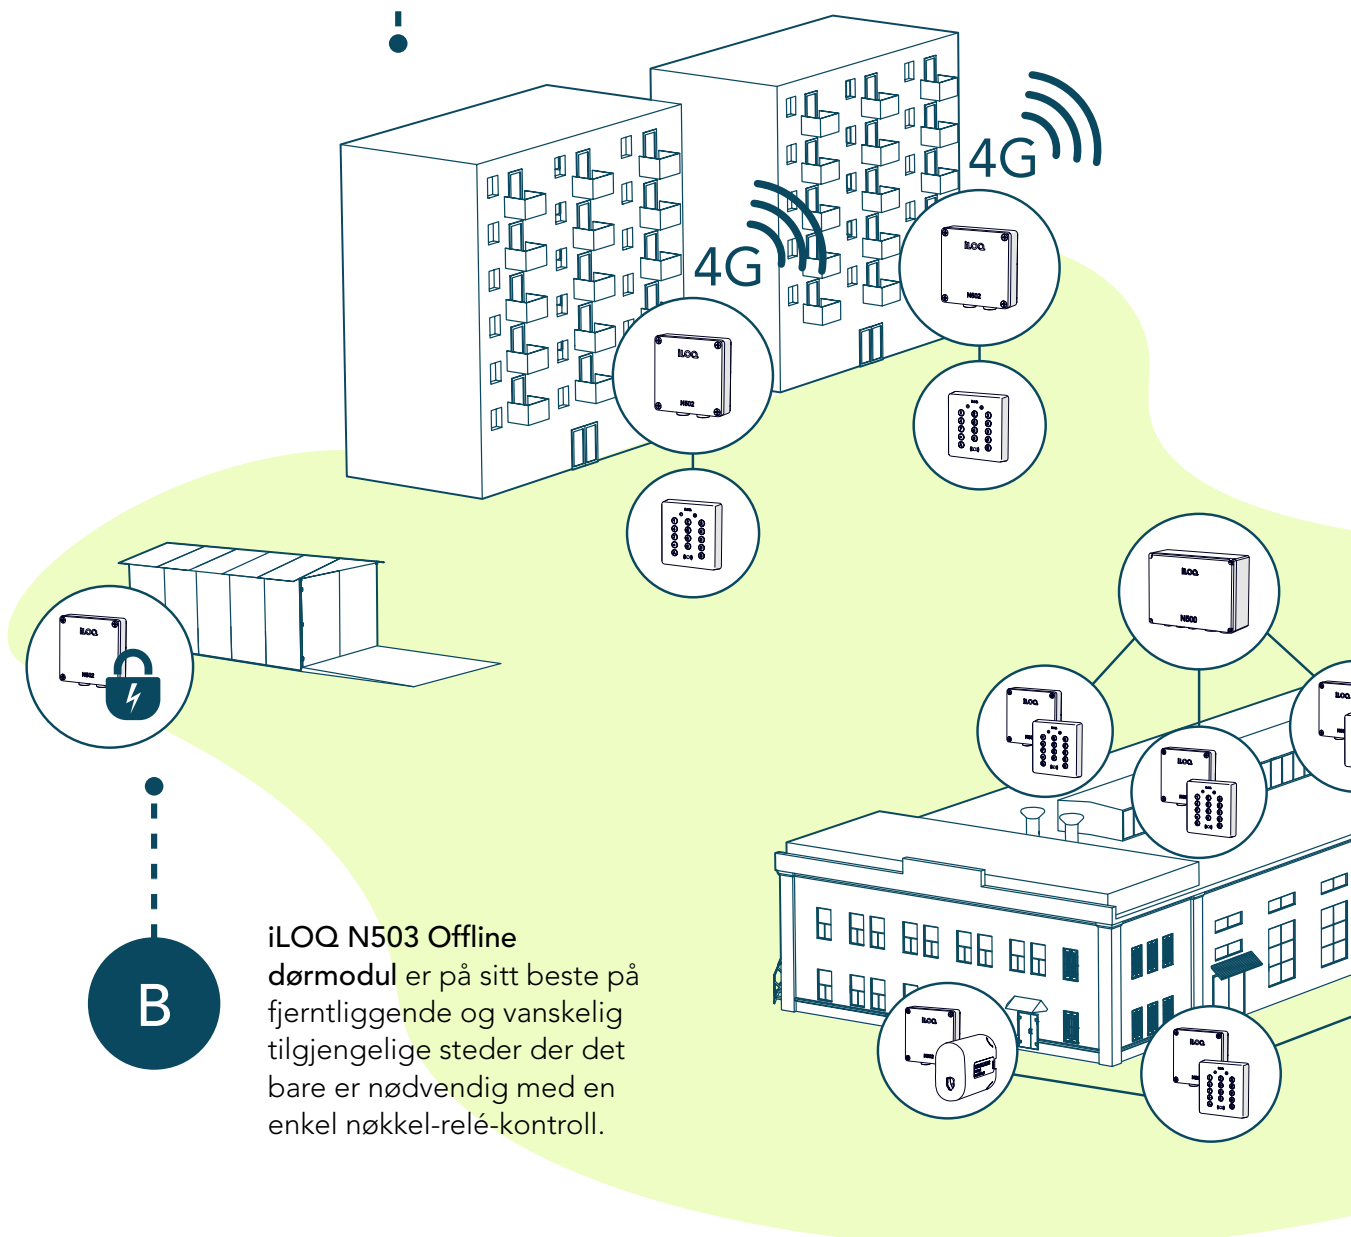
4G

4G

iLOQ

N502

iLOQ

N502

iLOQ

N502

iLOQ

N500

B

iLOQ N503 Offline dørmodul er på sitt beste på fjerntliggende og vanskelig tilgjengelige steder der det bare er nødvendig med en enkel nøkkel-relé-kontroll.